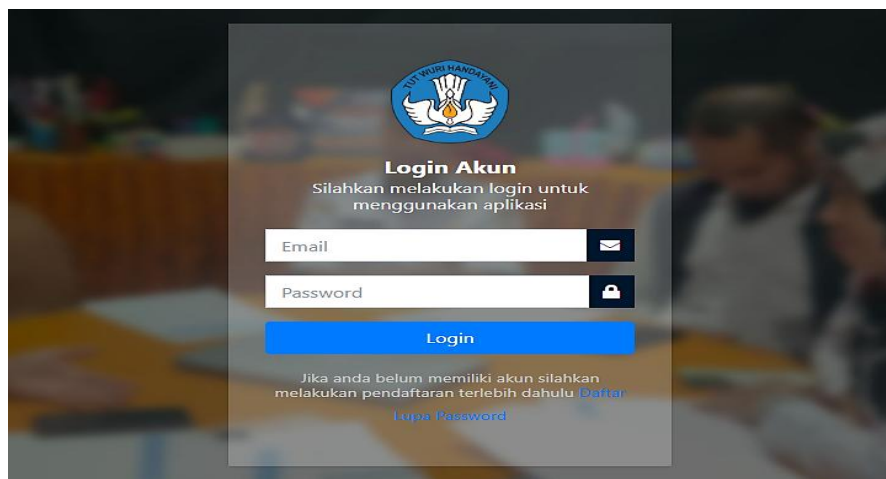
TUT WURI HANDAYANI

Login Akun
Silahkan melakukan login untuk menggunakan aplikasi

Email

Password

Login

Jika anda belum memiliki akun silahkan melakukan pendaftaran terlebih dahulu Daftar

Lupa Password